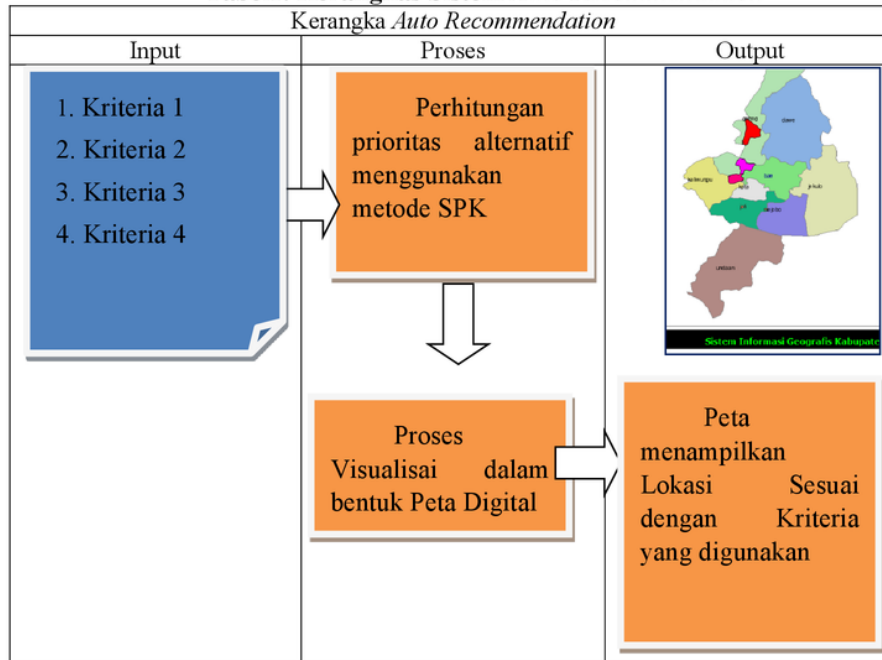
Kerangka *Auto Recommendation*

| Input | Proses | Output |
|---|---|---|
| 1. Kriteria 1<br>2. Kriteria 2<br>3. Kriteria 3<br>4. Kriteria 4 | Perhitungan prioritas alternatif menggunakan metode SPK | Sistem Informasi Geografis Kabupate |
| | Proses Visualisai dalam bentuk Peta Digital | Peta menampilkan Lokasi Sesuai dengan Kriteria yang digunakan |